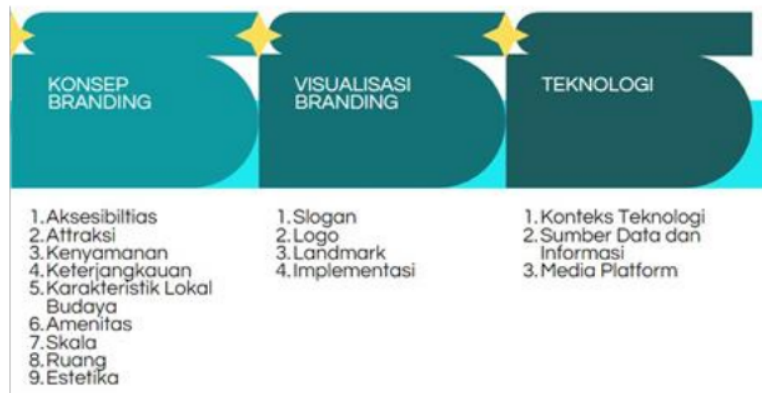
KONSEP BRANDING

1. Aksesibiltias
2. Attraksi
3. Kenyamanan
4. Keterjangkauan
5. Karakteristik Lokal Budaya
6. Amenitas
7. Skala
8. Ruang
9. Estetika

VISUALISASI BRANDING

1. Slogan
2. Logo
3. Landmark
4. Implementasi

TEKNOLOGI

1. Konteks Teknologi
2. Sumber Data dan Informasi
3. Media Platform